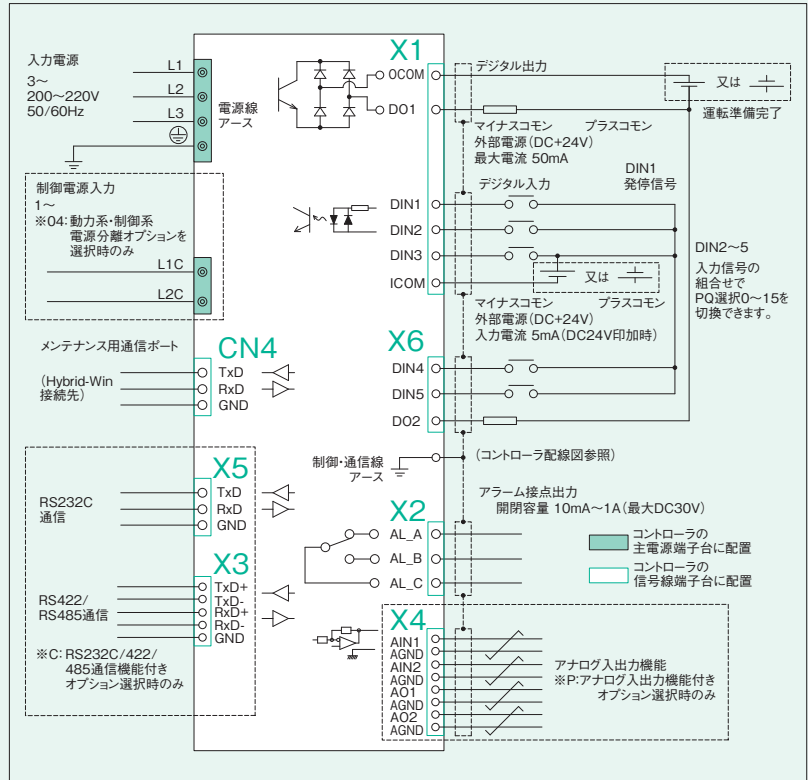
入力電源
3～
200～220V
50/60Hz

L1
L2
L3

電源線
アース

制御電源入力
1～
※04: 動力系・制御系電源分離オプションを選択時のみ

L1C
L2C

メンテナンス用通信ポート

(Hybrid-Win
接続先)

CN4
TxD
RxD
GND

RS232C
通信

X5
TxD
RxD
GND

RS422/
RS485通信

X3
TxD+
TxD-
RxD+
RxD-
GND

※C: RS232C/422/485通信機能付きオプション選択時のみ

X1
0COM
DO1

デジタル出力

又は

運転準備完了

マイナスコモン　プラスコモン
外部電源(DC+24V)
最大電流 50mA

デジタル入力

DIN1
発停信号

DIN1
DIN2
DIN3
ICOM

又は

DIN2～5
入力信号の組合せでPQ選択0～15を切換できます。

マイナスコモン　プラスコモン
外部電源(DC+24V)
入力電流 5mA(DC24V印加時)

X6
DIN4
DIN5
DO2

制御・通信線
アース

(コントローラ配線図参照)

アラーム接点出力
開閉容量 10mA～1A(最大DC30V)

X2
AL_A
AL_B
AL_C

コントローラの主電源端子台に配置

コントローラの信号線端子台に配置

X4
AIN1
AGND
AIN2
AGND
AO1
AGND
AO2
AGND

アナログ入出力機能
※P: アナログ入出力機能付きオプション選択時のみ